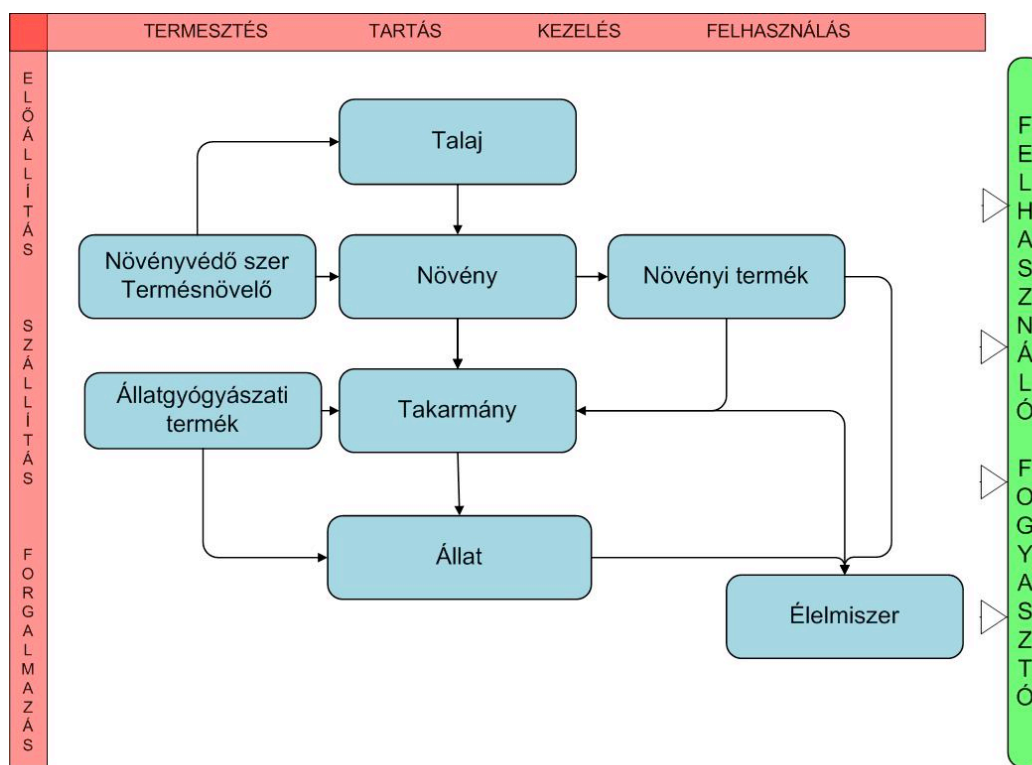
TERMESZTÉS TARTÁS KEZELÉS FELHASZNÁLÁS

E L Ő Á L L Í T Á S

S Z Á L L Í T Á S

F O R G A L M A Z Á S

Talaj

Növényvédő szer Termésnövelő

Növény

Növényi termék

Állatgyógyászati termék

Takarmány

Állat

Élelmiszer

F E L H A S Z N Á L Ó

F O G Y A S Z T Ó